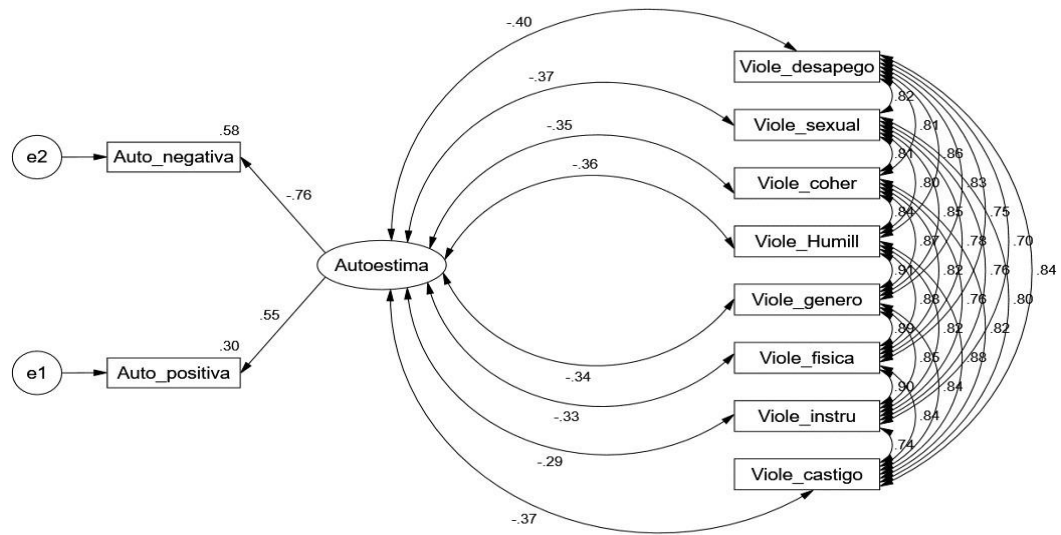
e2
Auto_negativa
.58
-.76
Autoestima
.55
.30
e1
Auto_positiva
-.40
-.37
-.35
-.36
-.34
-.33
-.29
-.37
Viole_desapego
Viole_sexual
Viole_coher
Viole_Humill
Viole_genero
Viole_fisica
Viole_instru
Viole_castigo
.82
.81
.86
.81
.80
.83
.84
.85
.75
.87
.78
.70
.91
.82
.76
.84
.88
.76
.80
.89
.82
.82
.85
.88
.90
.84
.84
.74